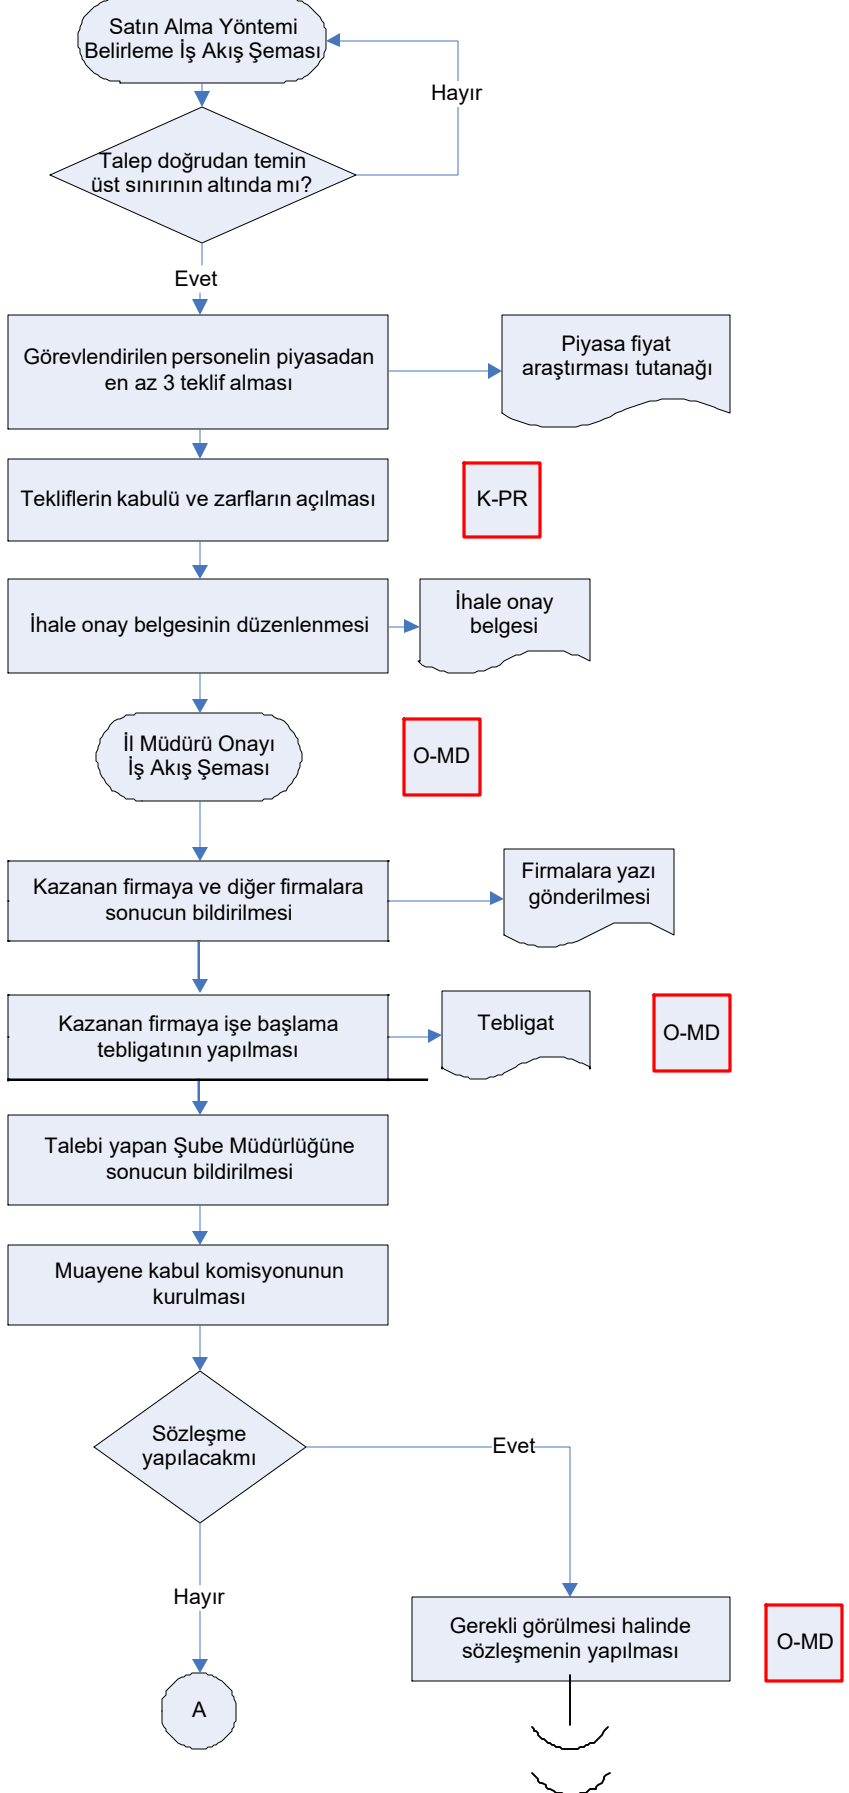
Satın Alma Yöntemi Belirleme İş Akış Şeması

Hayır

Talep doğrudan temin üst sınırının altında mı?

Evet

Görevlendirilen personelin piyasadan en az 3 teklif alması

Piyasa fiyat araştırması tutanağı

Tekliflerin kabulü ve zarfların açılması

K-PR

İhale onay belgesinin düzenlenmesi

İhale onay belgesi

İl Müdürü Onayı İş Akış Şeması

O-MD

Kazanan firmaya ve diğer firmalara sonucun bildirilmesi

Firmalara yazı gönderilmesi

Kazanan firmaya işe başlama tebligatının yapılması

Tebligat

O-MD

Talebi yapan Şube Müdürlüğüne sonucun bildirilmesi

Muayene kabul komisyonunun kurulması

Sözleşme yapılacakmı

Evet

Hayır

Gerekli görülmesi halinde sözleşmenin yapılması

O-MD

A